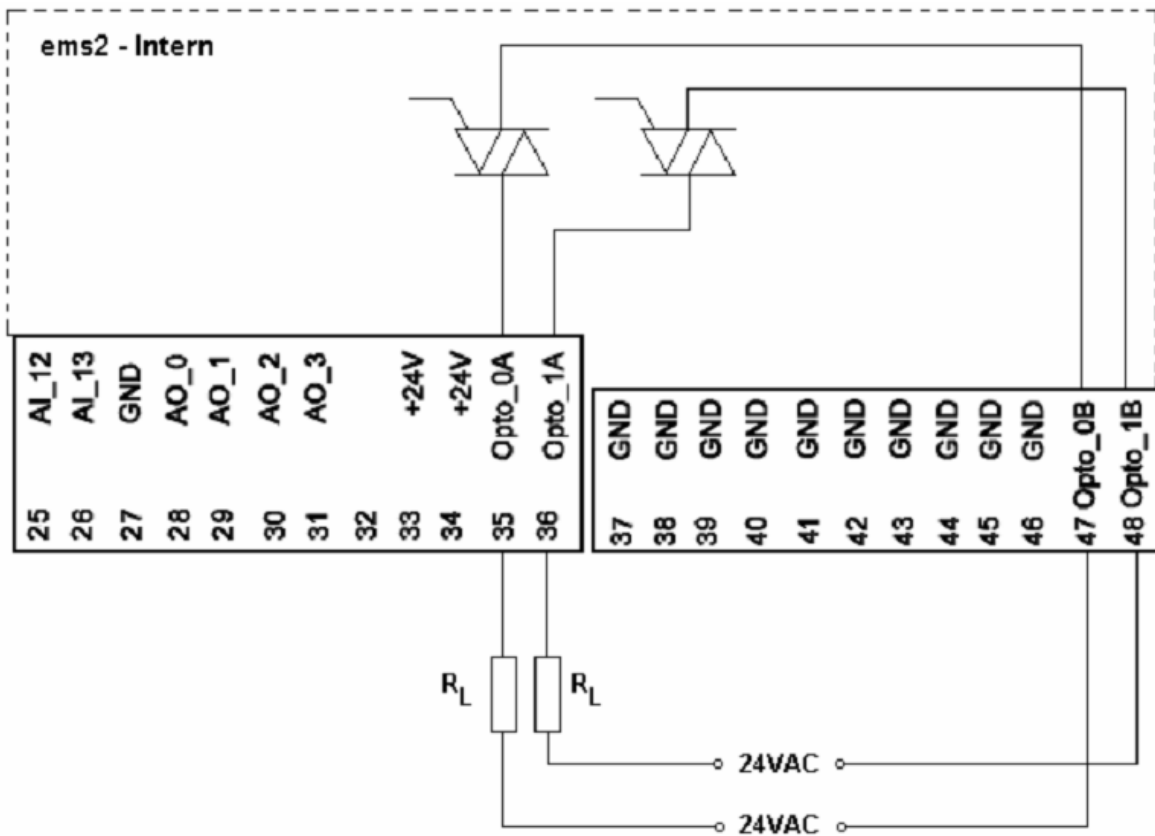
ems2 - Intern

AI_12
AI_13
GND
AO_0
AO_1
AO_2
AO_3

+24V
+24V
Opto_0A
Opto_1A

25
26
27
28
29
30
31
32
33
34
35
36

GND
GND
GND
GND
GND
GND
GND
GND
GND
GND
Opto_0B
Opto_1B

37
38
39
40
41
42
43
44
45
46
47
48

$R_L$
$R_L$

24VAC
24VAC